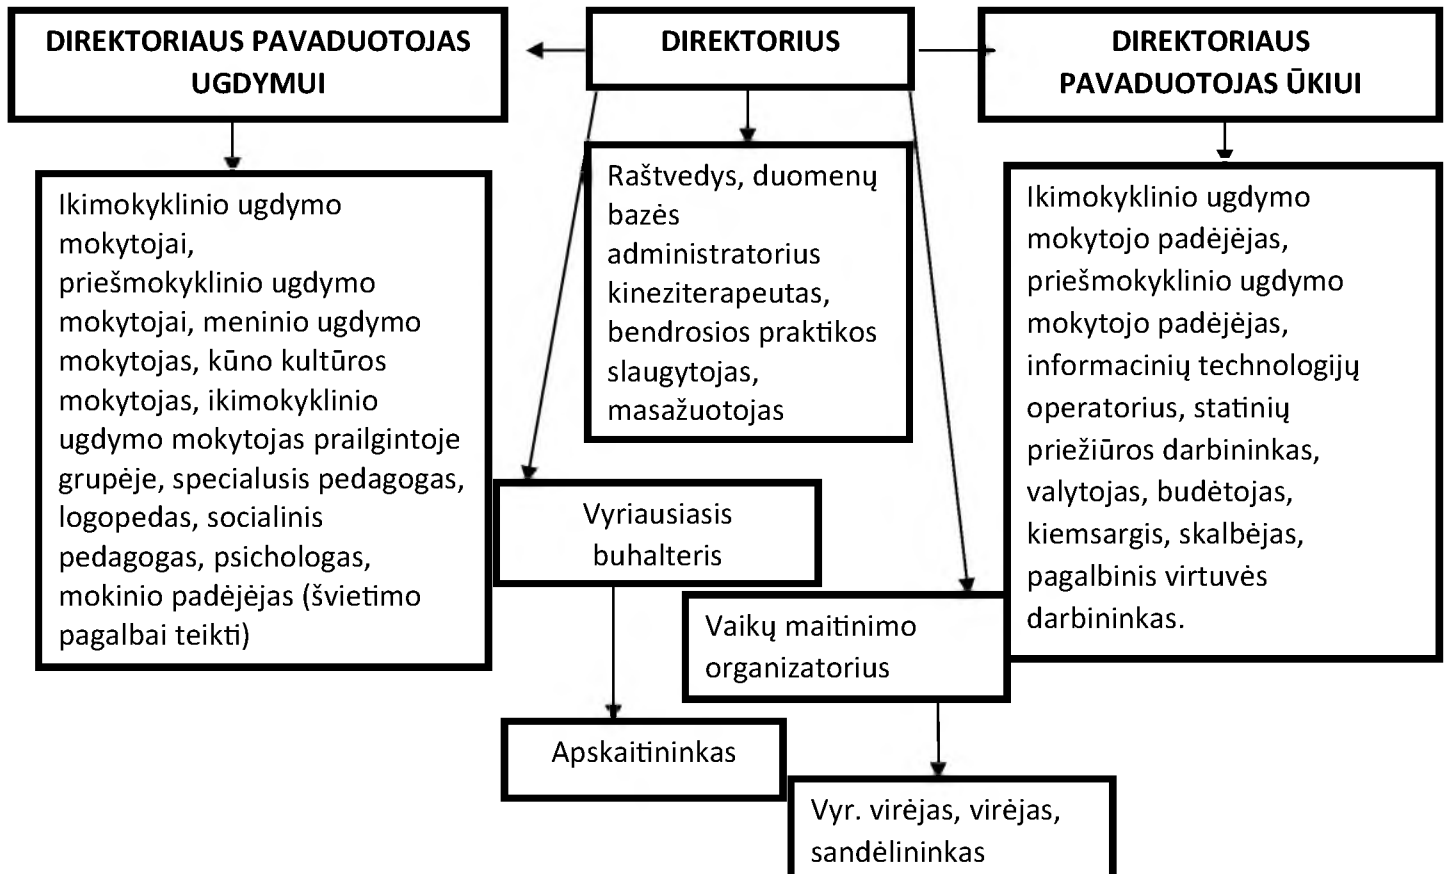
DIREKTORIAUS PAVADUOTOJAS UGDYMUI

DIREKTORIUS

DIREKTORIAUS PAVADUOTOJAS ŪKIUI

Ikimokyklinio ugdymo mokytojai, priešmokyklinio ugdymo mokytojai, meninio ugdymo mokytojas, kūno kultūros mokytojas, ikimokyklinio ugdymo mokytojas prailgintoje grupėje, specialusis pedagogas, logopedas, socialinis pedagogas, psichologas, mokinio padėjėjas (švietimo pagalbai teikti)

Raštvedys, duomenų bazės administratorius kineziterapeutas, bendrosios praktikos slaugytojas, masažuotojas

Ikimokyklinio ugdymo mokytojo padėjėjas, priešmokyklinio ugdymo mokytojo padėjėjas, informacinių technologijų operatorius, statinių priežiūros darbininkas, valytojas, budėtojas, kiemsargis, skalbėjas, pagalbinis virtuvės darbininkas.

Vyriausiasis buhalteris

Vaikų maitinimo organizatorius

Apskaitininkas

Vyr. virėjas, virėjas, sandėlininkas